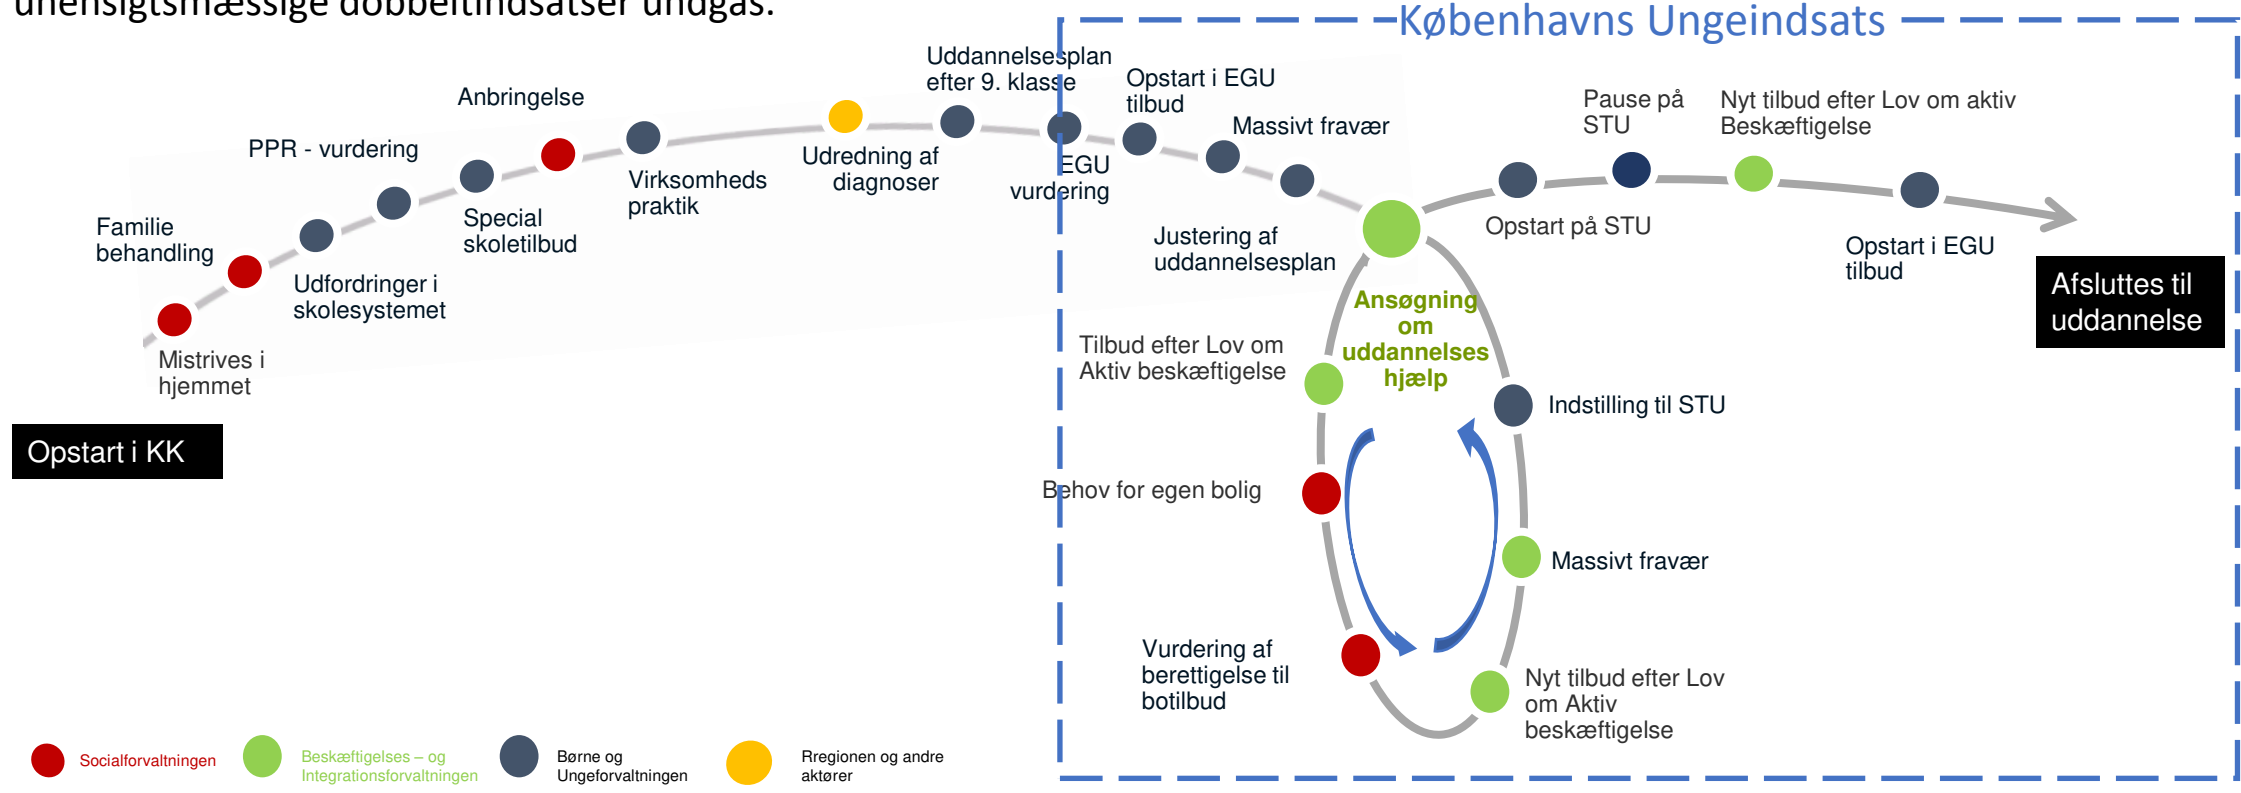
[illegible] dobbeltindsatser undgås.

Københavns Ungeindsats

Mistrives i hjemmet

Familie behandling

Udfordringer i skolesystemet

PPR - vurdering

Special skoletilbud

Anbringelse

Virksomheds praktik

Udredning af diagnoser

Uddannelsesplan efter 9. klasse

EGU vurdering

Opstart i EGU tilbud

Massivt fravær

Justering af uddannelsesplan

Opstart på STU

Pause på STU

Nyt tilbud efter Lov om aktiv Beskæftigelse

Opstart i EGU tilbud

Afsluttes til uddannelse

Ansøgning om uddannelses hjælp

Tilbud efter Lov om Aktiv beskæftigelse

Indstilling til STU

Behov for egen bolig

Massivt fravær

Vurdering af berettigelse til botilbud

Nyt tilbud efter Lov om Aktiv beskæftigelse

Opstart i KK

Socialforvaltningen

Beskæftigelses – og Integrationsforvaltningen

Børne og Ungeforvaltningen

Rregionen og andre aktører